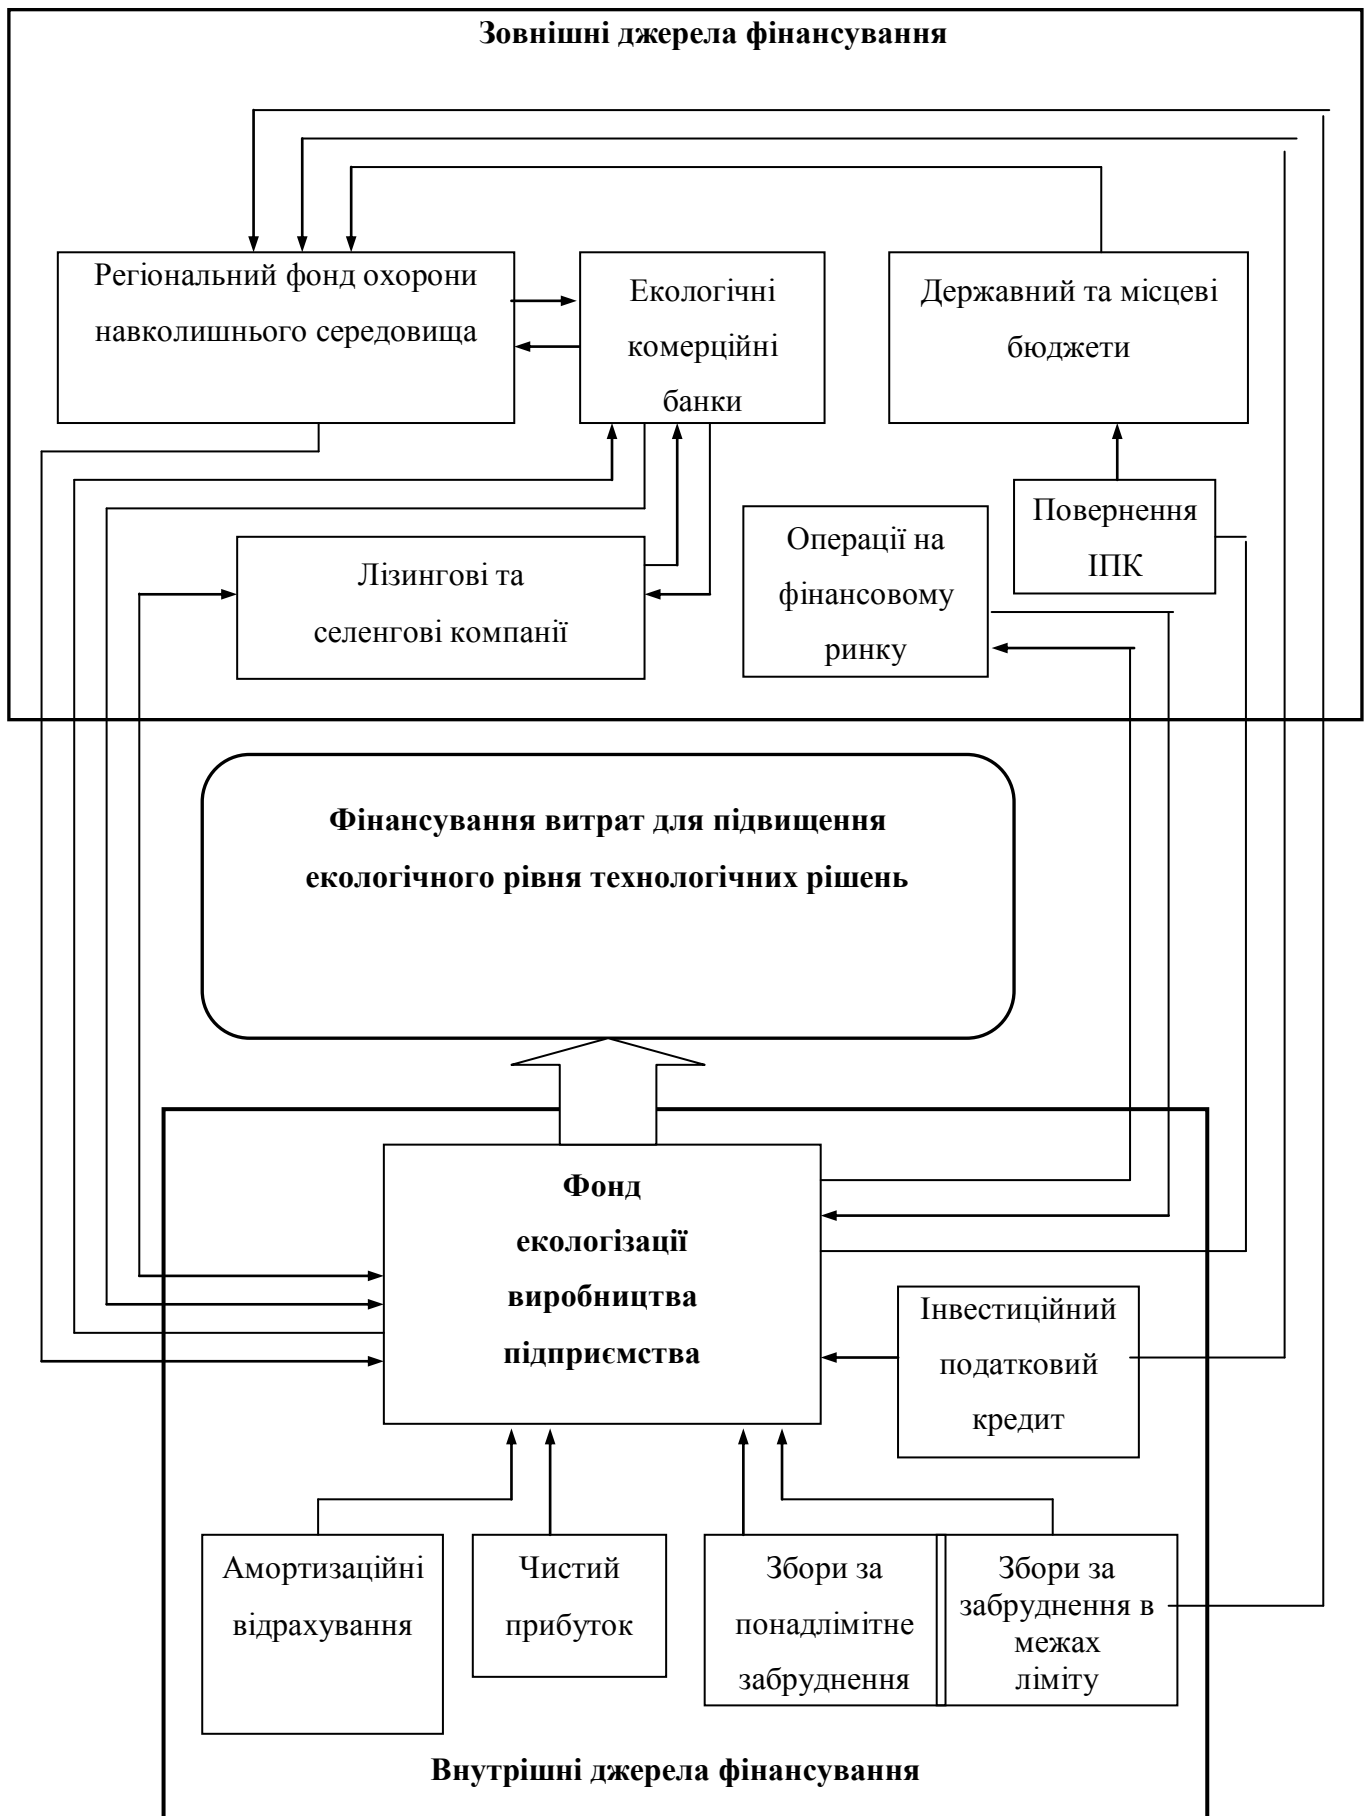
Зовнішні джерела фінансування

Регіональний фонд охорони навколишнього середовища

Екологічні комерційні банки

Державний та місцеві бюджети

Повернення ІПК

Операції на фінансовому ринку

Лізингові та селенгові компанії

Фінансування витрат для підвищення екологічного рівня технологічних рішень

Фонд екологізації виробництва підприємства

Інвестиційний податковий кредит

Амортизаційні відрахування

Чистий прибуток

Збори за понадлімітне забруднення

Збори за забруднення в межах ліміту

Внутрішні джерела фінансування